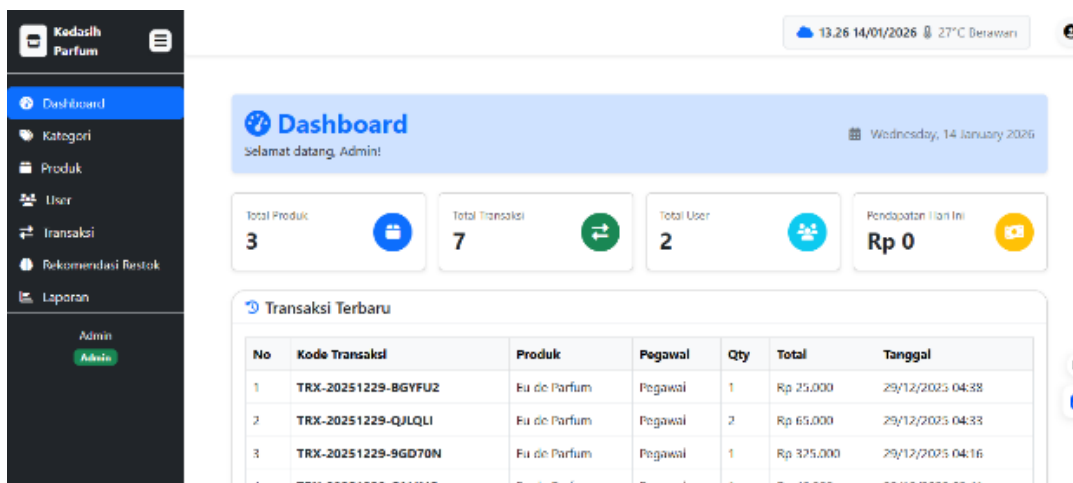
Kedasih Parfum

Dashboard
Kategori
Produk
User
Transaksi
Rekomendasi Restok
Laporan

Admin
Admin

13.26 14/01/2026 27°C Berawan

Dashboard
Selamat datang, Admin!

Wednesday, 14 January 2026

Total Produk
3

Total Transaksi
7

Total User
2

Pendapatan Hari Ini
Rp 0

Transaksi Terbaru

| No | Kode Transaksi | Produk | Pegawai | Qty | Total | Tanggal |
|---|---|---|---|---|---|---|
| 1 | TRX-20251229-BGYFU2 | Eu de Parfum | Pegawai | 1 | Rp 25.000 | 29/12/2025 04:38 |
| 2 | TRX-20251229-QJLQLI | Eu de Parfum | Pegawai | 2 | Rp 65.000 | 29/12/2025 04:33 |
| 3 | TRX-20251229-9GD70N | Eu de Parfum | Pegawai | 1 | Rp 325.000 | 29/12/2025 04:16 |
| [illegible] | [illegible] | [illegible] | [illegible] | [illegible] | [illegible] | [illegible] |